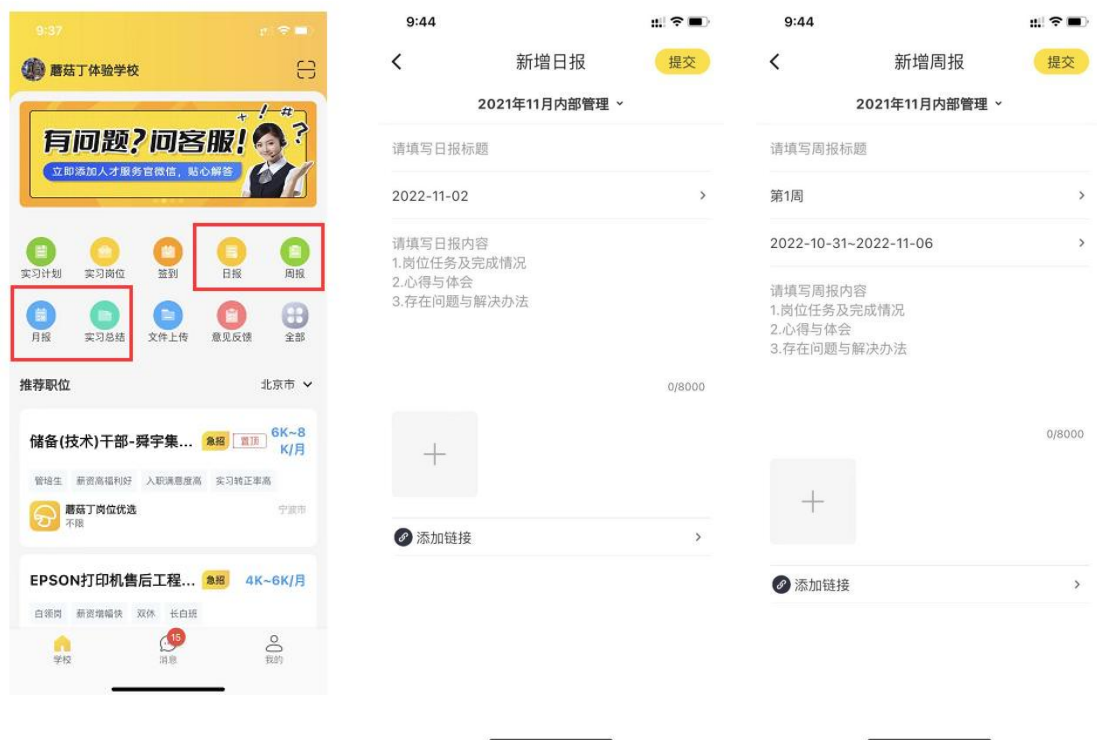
9:37

蘑菇丁体验学校

有问题？问客服！
立即添加人才服务官微信，贴心解答

实习计划 实习岗位 签到 日报 周报
月报 实习总结 文件上传 意见反馈 全部

推荐职位 北京市

储备(技术)干部-舜宇集... 急招 置顶 6K~8K/月
管培生 薪资高福利好 入职满意度高 实习转正率高
蘑菇丁岗位优选 不限 宁波市

EPSON打印机售后工程... 急招 4K~6K/月
白领岗 薪资增幅快 双休 长白班

学校 15 消息 我的

9:44

新增日报 提交
2021年11月内部管理
请填写日报标题
2022-11-02
请填写日报内容
1.岗位任务及完成情况
2.心得与体会
3.存在问题与解决办法
0/8000
添加链接

9:44

新增周报 提交
2021年11月内部管理
请填写周报标题
第1周
2022-10-31~2022-11-06
请填写周报内容
1.岗位任务及完成情况
2.心得与体会
3.存在问题与解决办法
0/8000
添加链接